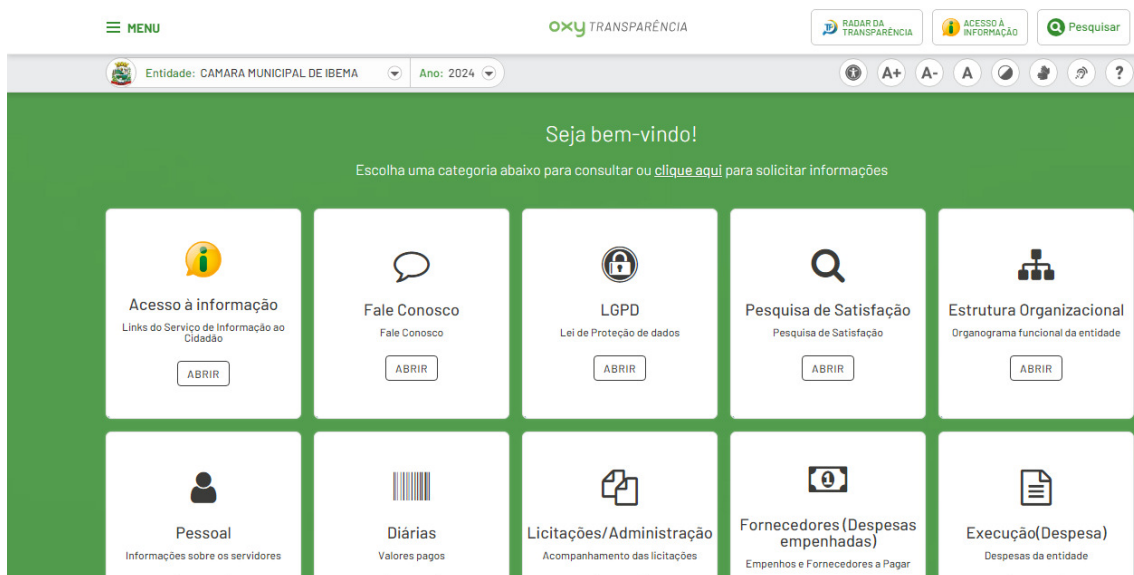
MENU

OXY TRANSPARÊNCIA

RADAR DA TRANSPARÊNCIA

ACESSO À INFORMAÇÃO

Pesquisar

Entidade: CAMARA MUNICIPAL DE IBEMA

Ano: 2024

A+ A- A ?

Seja bem-vindo!

Escolha uma categoria abaixo para consultar ou clique aqui para solicitar informações

Acesso à informação
Links do Serviço de Informação ao Cidadão
ABRIR

Fale Conosco
Fale Conosco
ABRIR

LGPD
Lei de Proteção de dados
ABRIR

Pesquisa de Satisfação
Pesquisa de Satisfação
ABRIR

Estrutura Organizacional
Organograma funcional da entidade
ABRIR

Pessoal
Informações sobre os servidores

Diárias
Valores pagos

Licitações/Administração
Acompanhamento das licitações

Fornecedores (Despesas empenhadas)
Empenhos e Fornecedores a Pagar

Execução(Despesa)
Despesas da entidade